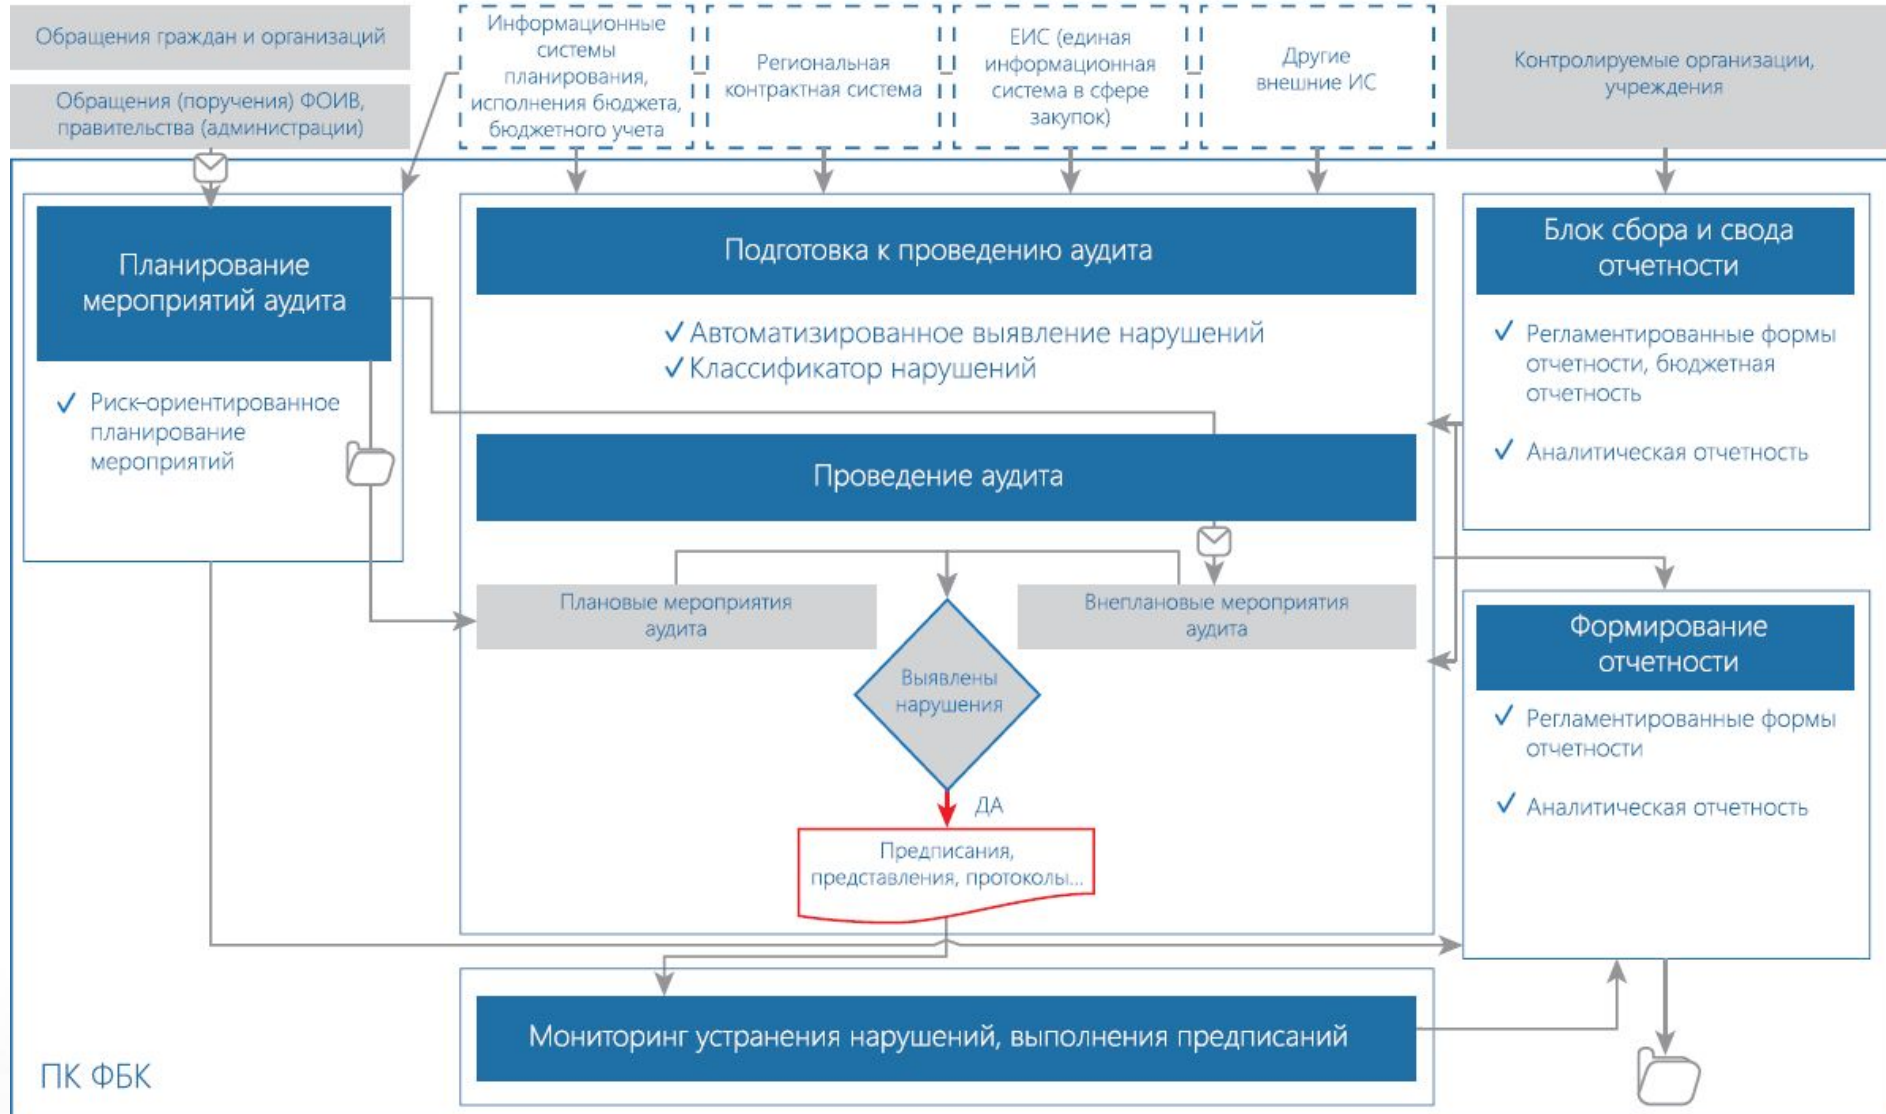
Обращения граждан и организаций

Обращения (поручения) ФОИВ, правительства (администрации)

Информационные системы планирования, исполнения бюджета, бюджетного учета

Региональная контрактная система

ЕИС (единая информационная система в сфере закупок)

Другие внешние ИС

Контролируемые организации, учреждения

Планирование мероприятий аудита

✓ Риск-ориентированное планирование мероприятий

Подготовка к проведению аудита

✓ Автоматизированное выявление нарушений
✓ Классификатор нарушений

Блок сбора и свода отчетности

✓ Регламентированные формы отчетности, бюджетная отчетность

✓ Аналитическая отчетность

Проведение аудита

Плановые мероприятия аудита

Внеплановые мероприятия аудита

Выявлены нарушения

ДА

Предписания, представления, протоколы...

Формирование отчетности

✓ Регламентированные формы отчетности

✓ Аналитическая отчетность

Мониторинг устранения нарушений, выполнения предписаний

ПК ФБК